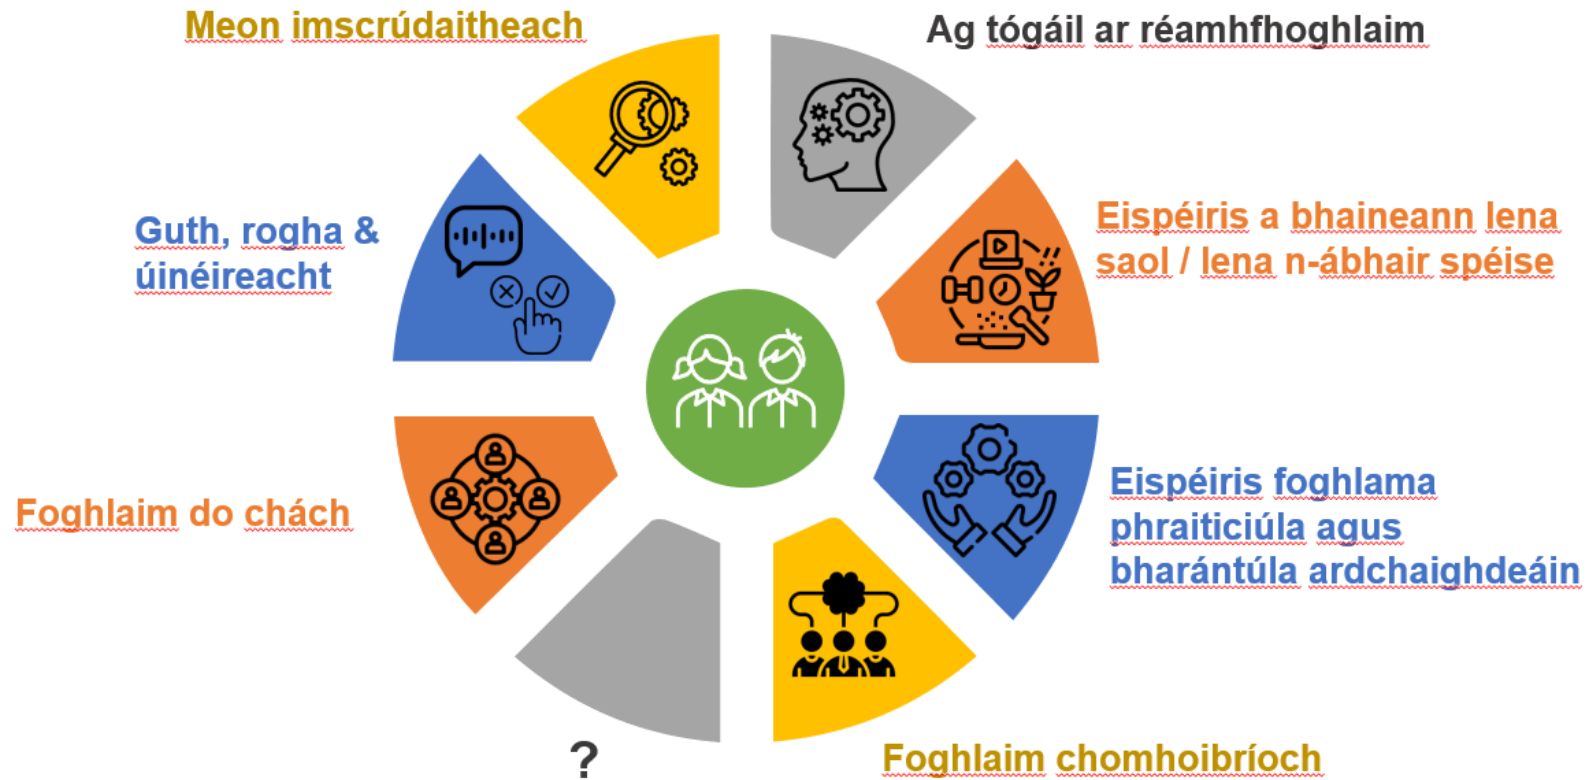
Meon imscrúdaitheach

Ag tógáil ar réamhfhoghlaim

Guth, rogha & úinéireacht

Eispéiris a bhaineann lena saol / lena n-ábhair spéise

Foghlaim do chách

Eispéiris foghlama phraiticiúla agus bharántúla ardchaighdeáin

?

Foghlaim chomhoibríoch